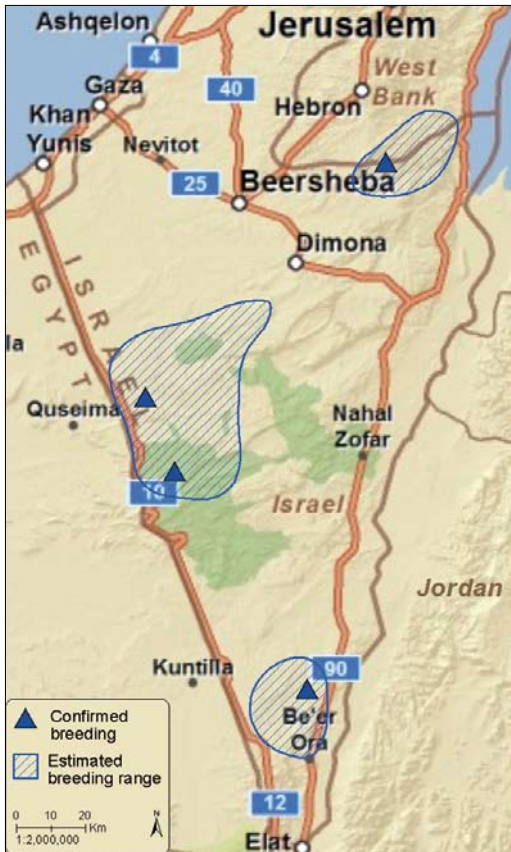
Ashqelon
Jerusalem
4
West Bank
40
Gaza
Hebron
Khan Yunis
Nevitot
25
Beersheba
Dimona
EGYPT
ISRAEL
la
Quseima
Nahal Zofar
10
Israel
Jordan
Kuntilla
90
Be'er Ora
Confirmed breeding
Estimated breeding range
12
0 10 20 Km
1:2,000,000
N
Elat